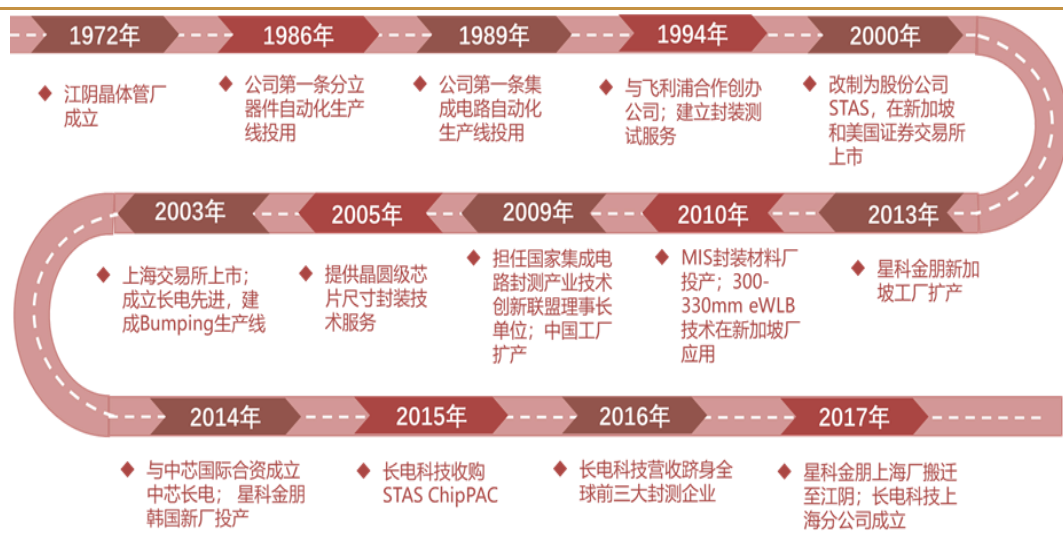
1972年

江阴晶体管厂成立

1986年

公司第一条分立器件自动化生产线投用

1989年

公司第一条集成电路自动化生产线投用

1994年

与飞利浦合作创办公司；建立封装测试服务

2000年

改制为股份公司STAS，在新加坡和美国证券交易所上市

2003年

上海交易所上市；成立长电先进，建成Bumping生产线

2005年

提供晶圆级芯片尺寸封装技术服务

2009年

担任国家集成电路封测产业技术创新联盟理事长单位；中国工厂扩产

2010年

MIS封装材料厂投产；300-330mm eWLB技术在新加坡厂应用

2013年

星科金朋新加坡工厂扩产

2014年

与中芯国际合资成立中芯长电；星科金朋韩国新厂投产

2015年

长电科技收购STAS ChipPAC

2016年

长电科技营收跻身全球前三大封测企业

2017年

星科金朋上海厂搬迁至江阴；长电科技上海分公司成立